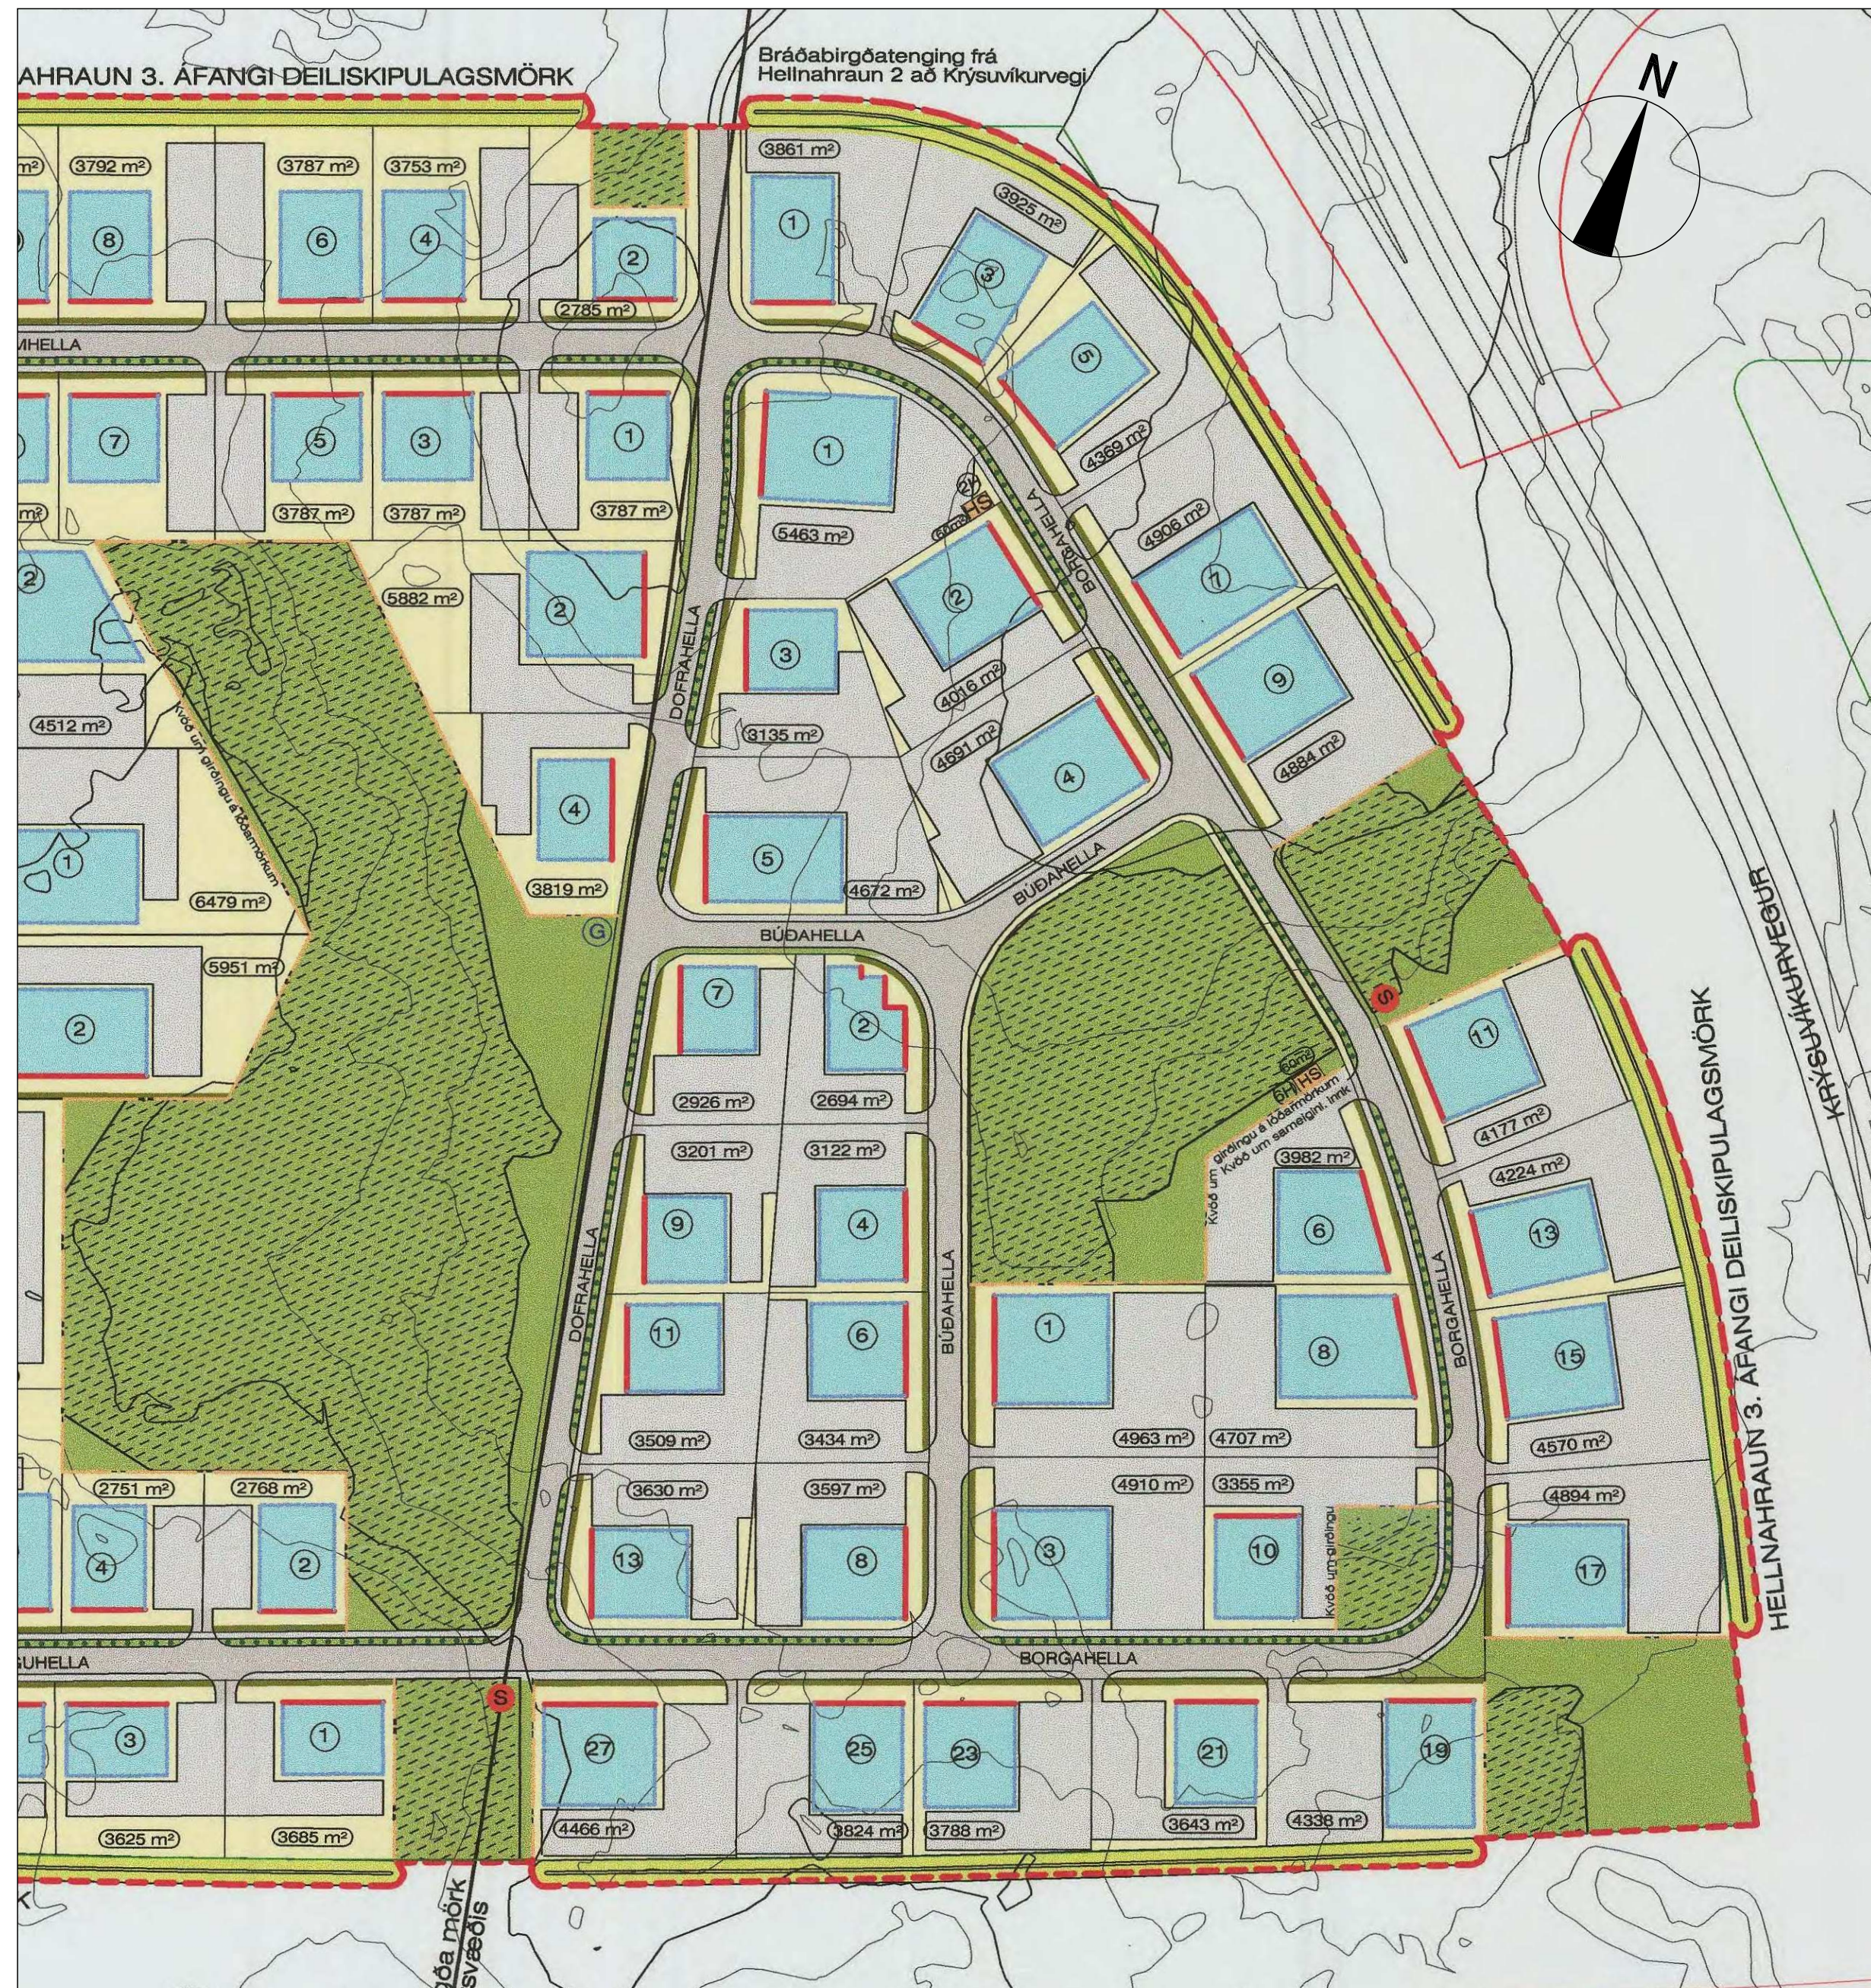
AHRAUN 3. ÁFANGI DEILISKIPULAGSMÖRK

Bráðabirgðatenging frá Hellnahraun 2 að Krýsuvíkurvegi

N

3792 m²
3787 m²
3753 m²
3861 m²
8
6
4
2
1
2785 m²
3925 m²
3
5
MHELLA
7
5
3
1
1
3787 m²
3787 m²
3787 m²
4369 m²
5463 m²
2
HS
BÚÐAHELLA
4906 m²
7
5882 m²
2
2
DOFRAHELLA
3
2
4016 m²
9
4512 m²
Kvöð um girðingu á lóðamörkum
3135 m²
4691 m²
4884 m²
4
4
3819 m²
1
5
4672 m²
BÚÐAHELLA
6479 m²
BÚÐAHELLA
G
5951 m²
7
2
S
11
2
6H HS
Kvöð um girðingu á lóðamörkum
Kvöð um sameiginl. innk.
2926 m²
2694 m²
4177 m²
3201 m²
3122 m²
3982 m²
4224 m²
9
4
6
13
DOFRAHELLA
BÚÐAHELLA
BORGAHELLA
11
6
1
8
15
3509 m²
3434 m²
4963 m²
4707 m²
4570 m²
3630 m²
3597 m²
4910 m²
3355 m²
4894 m²
2751 m²
2768 m²
4
2
13
8
3
10
Kvöð um girðingu
17
GUHELLA
BORGAHELLA
S
3
1
27
25
23
21
19
3625 m²
3685 m²
4466 m²
3824 m²
3788 m²
3643 m²
4338 m²
KRÝSUVÍKURVEGUR
HELLNAHRAUN 3. ÁFANGI DEILISKIPULAGSMÖRK
ða mörk svæðis